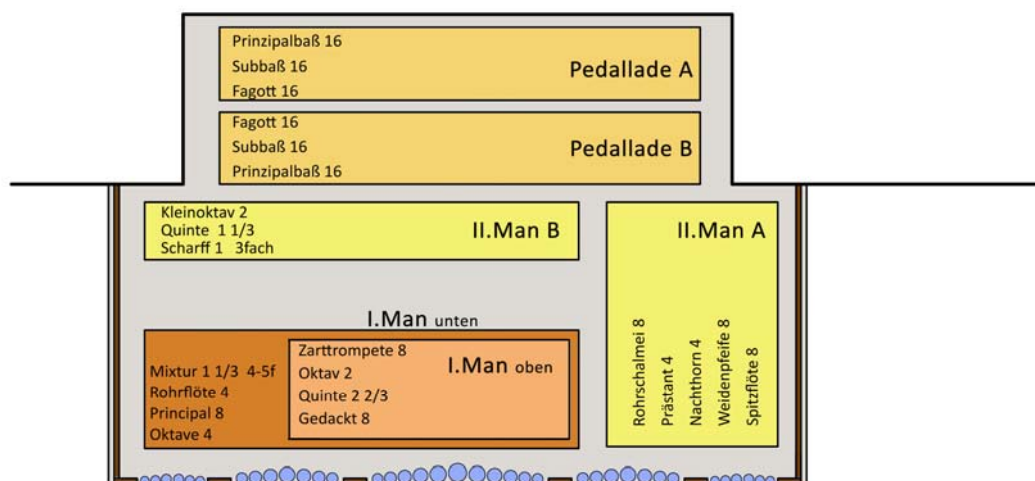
Prinzipalbaß 16
Subbaß 16
Fagott 16
Pedallade A

Fagott 16
Subbaß 16
Prinzipalbaß 16
Pedallade B

Kleinoktav 2
Quinte 1 1/3
Scharff 1 3fach
II.Man B

II.Man A
Rohrschalmei 8
Prästant 4
Nachthorn 4
Weidenpfeife 8
Spitzflöte 8

I.Man unten
Mixtur 1 1/3 4-5f
Rohrflöte 4
Principal 8
Oktave 4

Zarttrompete 8
Oktav 2
Quinte 2 2/3
Gedackt 8
I.Man oben